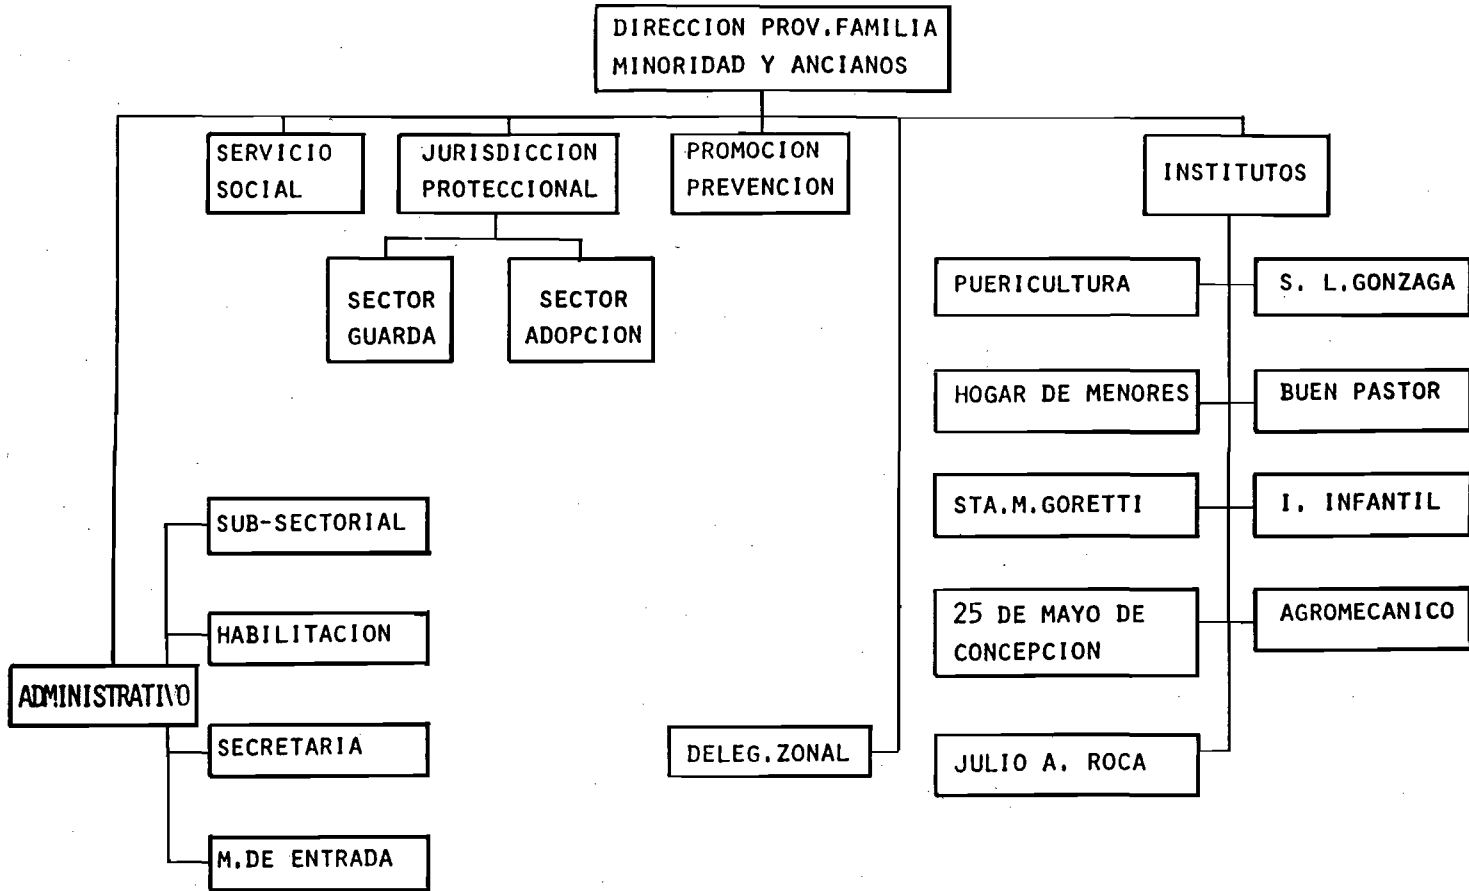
DIRECCION PROV.FAMILIA MINORIDAD Y ANCIANOS

SERVICIO SOCIAL

JURISDICCION PROTECCIONAL

PROMOCION PREVENCION

INSTITUTOS

SECTOR GUARDA

SECTOR ADOPCION

PUERICULTURA

S. L.GONZAGA

HOGAR DE MENORES

BUEN PASTOR

STA.M.GORETTI

I. INFANTIL

25 DE MAYO DE CONCEPCION

AGROMECANICO

JULIO A. ROCA

SUB-SECTORIAL

HABILITACION

ADMINISTRATIVO

SECRETARIA

M.DE ENTRADA

DELEG.ZONAL